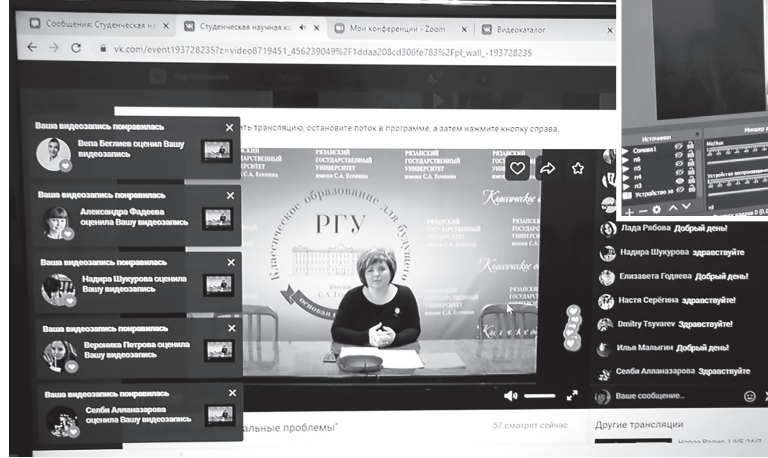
Сообщения: Студенческая на ×
Студенческая научная ко ×
Мои конференции - Zoom ×
Видеокаталог

vk.com/event193728235?z=video8719451_456239049%2F1ddaa208cd306fe783%2Fpl_wall_-193728235

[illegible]ить трансляцию, остановите поток в программе, а затем нажмите кнопку справа.

Ваша видеозапись понравилась
Вепа Беглиев оценил Вашу видеозапись

Ваша видеозапись понравилась
Александра Фадеева оценила Вашу видеозапись

Ваша видеозапись понравилась
Надира Шукурова оценила Вашу видеозапись

Ваша видеозапись понравилась
Вероника Петрова оценила Вашу видеозапись

Ваша видеозапись понравилась
Селби Алланазарова оценила Вашу видеозапись

РЯЗАНСКИЙ ГОСУДАРСТВЕННЫЙ УНИВЕРСИТЕТ имени С.А. Есенина
РГУ
Классическое образование для будущего

Источники
Сигнал 1
m6
m3
m5
Устройство за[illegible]

Лада Рябова Добрый день!
Надира Шукурова здравствуйте
Елизавета Годяева Добрый день!
Настя Серёгина здравствуйте!
Dmitry Tsyvarev Здравствуйте!
Илья Малыгин Добрый день!
Селби Алланазарова Здравствуйте

Ваше сообщение...

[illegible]альные проблемы"
57 смотрят сейчас
Другие трансляции